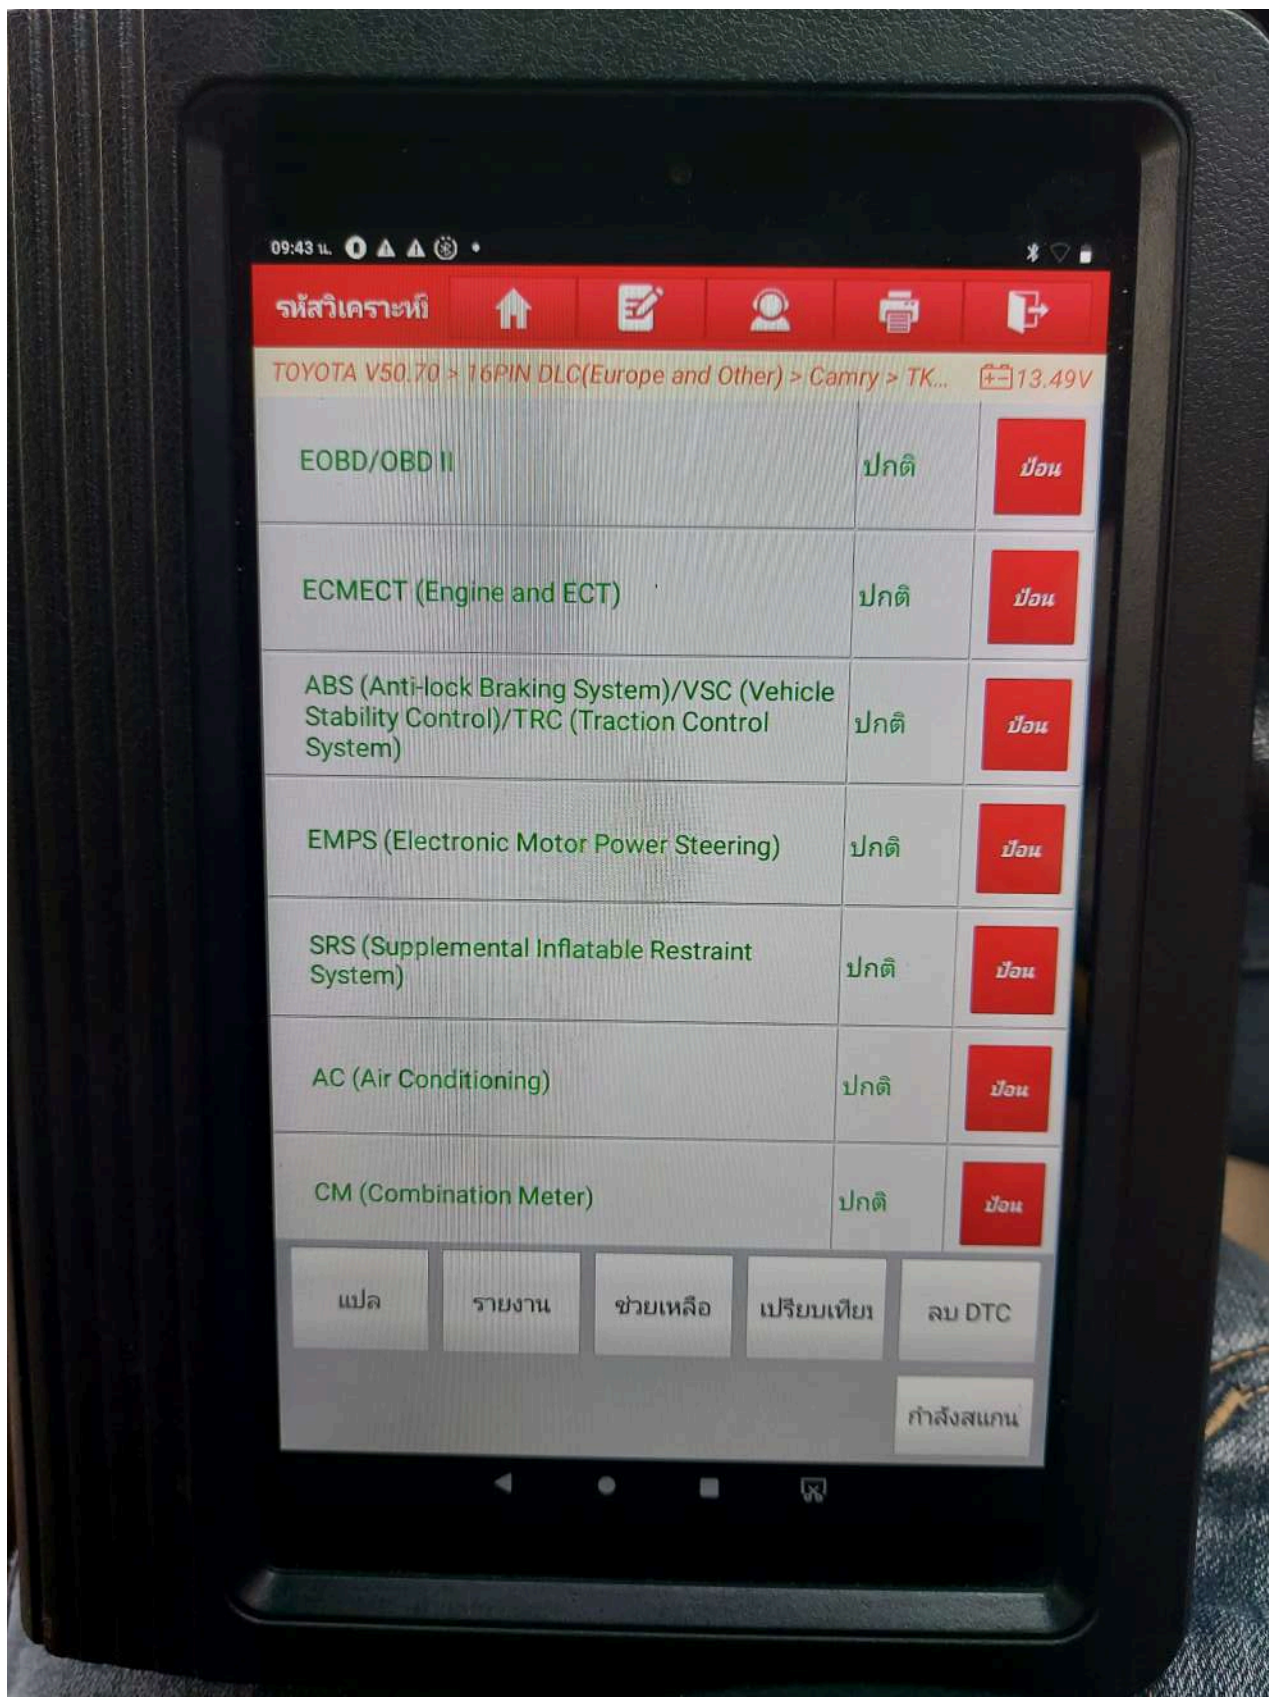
09:43 น.

รหัสวิเคราะห์

TOYOTA V50.70 > 16PIN DLC(Europe and Other) > Camry > TK... 13.49V

| | | |
|---|---|---|
| EOBD/OBD II | ปกติ | ป้อน |
| ECMECT (Engine and ECT) | ปกติ | ป้อน |
| ABS (Anti-lock Braking System)/VSC (Vehicle Stability Control)/TRC (Traction Control System) | ปกติ | ป้อน |
| EMPS (Electronic Motor Power Steering) | ปกติ | ป้อน |
| SRS (Supplemental Inflatable Restraint System) | ปกติ | ป้อน |
| AC (Air Conditioning) | ปกติ | ป้อน |
| CM (Combination Meter) | ปกติ | ป้อน |

แปล รายงาน ช่วยเหลือ เปรียบเทียบ ลบ DTC

กำลังสแกน